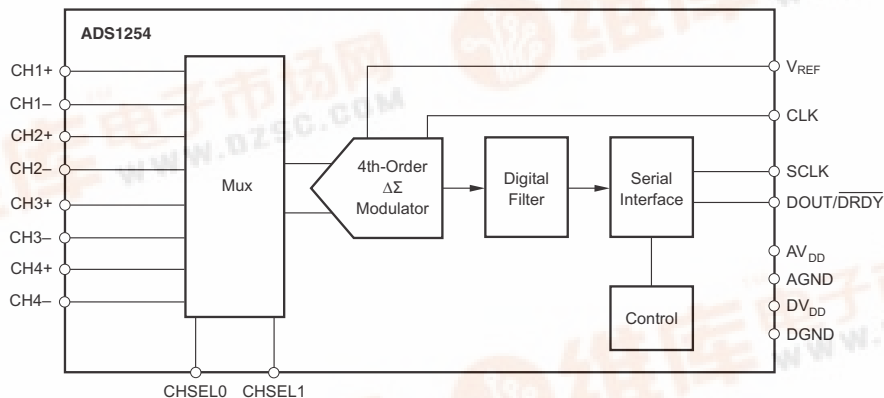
ADS1254

CH1+
CH1–
CH2+
CH2–
CH3+
CH3–
CH4+
CH4–

Mux

4th-Order
$\Delta\Sigma$
Modulator

Digital
Filter

Serial
Interface

Control

$V_{REF}$
CLK
SCLK
DOUT/$\overline{DRDY}$
$AV_{DD}$
AGND
$DV_{DD}$
DGND

CHSEL0 CHSEL1

WWW.DZSC.COM